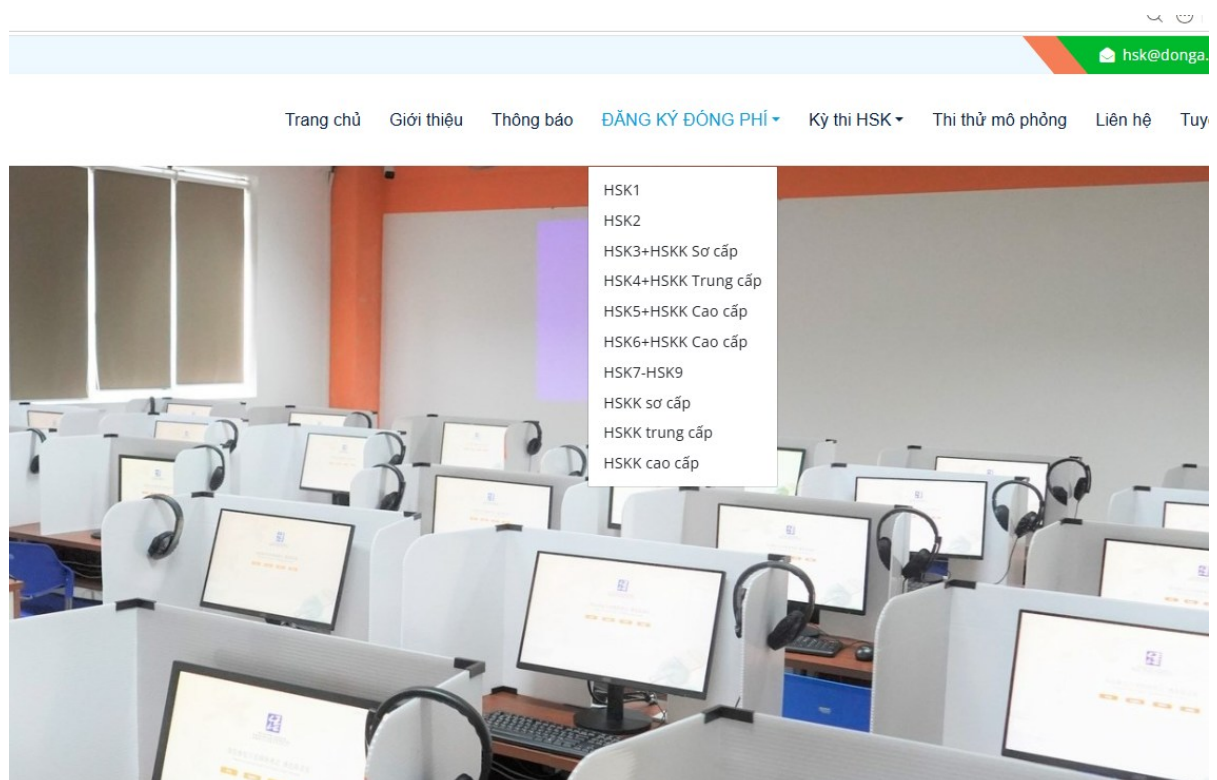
hsk@donga.

Trang chủ Giới thiệu Thông báo ĐĂNG KÝ ĐÓNG PHÍ Kỳ thi HSK Thi thử mô phỏng Liên hệ Tuy

HSK1
HSK2
HSK3+HSKK Sơ cấp
HSK4+HSKK Trung cấp
HSK5+HSKK Cao cấp
HSK6+HSKK Cao cấp
HSK7-HSK9
HSKK sơ cấp
HSKK trung cấp
HSKK cao cấp